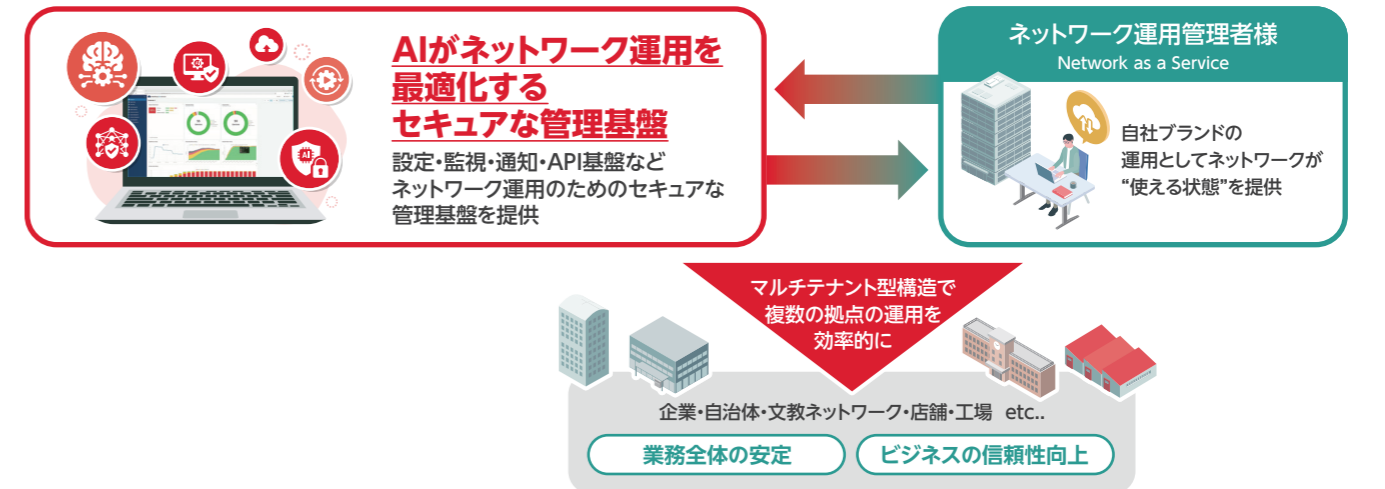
AIがネットワーク運用を最適化するセキュアな管理基盤

設定・監視・通知・API基盤などネットワーク運用のためのセキュアな管理基盤を提供

AI

ネットワーク運用管理者様
Network as a Service

自社ブランドの運用としてネットワークが“使える状態”を提供

マルチテナント型構造で複数の拠点の運用を効率的に

企業・自治体・文教ネットワーク・店舗・工場　etc..

業務全体の安定

ビジネスの信頼性向上